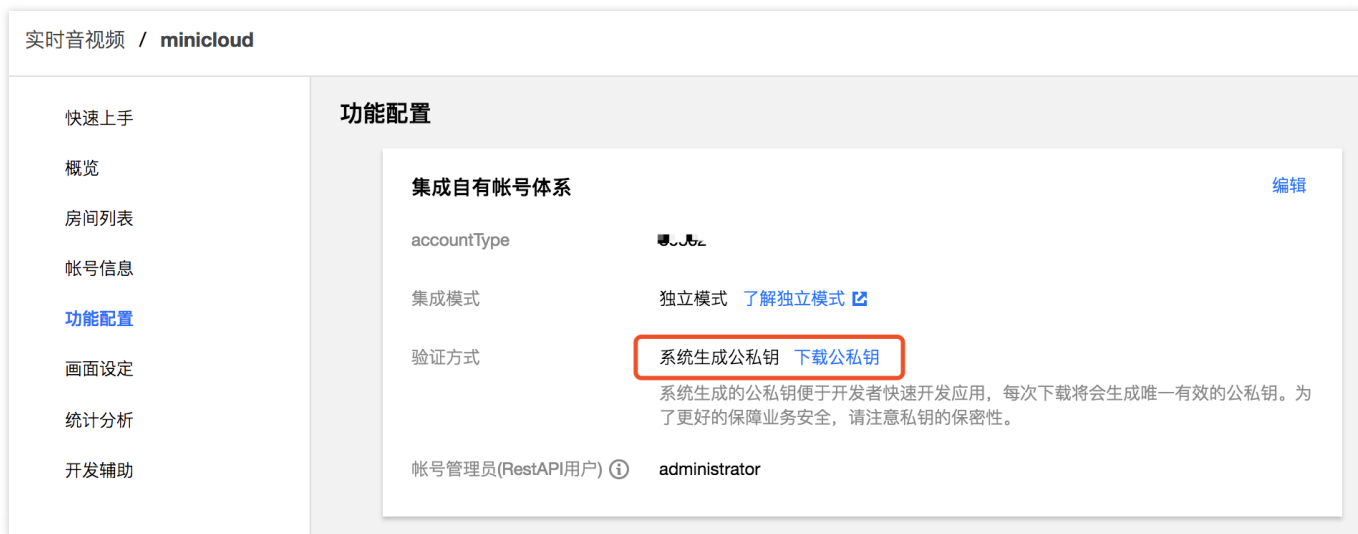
实时音视频 / minicloud

快速上手
概览
房间列表
帐号信息
功能配置
画面设定
统计分析
开发辅助

功能配置

集成自有帐号体系

编辑

accountType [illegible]

集成模式 独立模式 了解独立模式

验证方式 系统生成公私钥 下载公私钥

系统生成的公私钥便于开发者快速开发应用，每次下载将会生成唯一有效的公私钥。为了更好的保障业务安全，请注意私钥的保密性。

帐号管理员(RestAPI用户) administrator